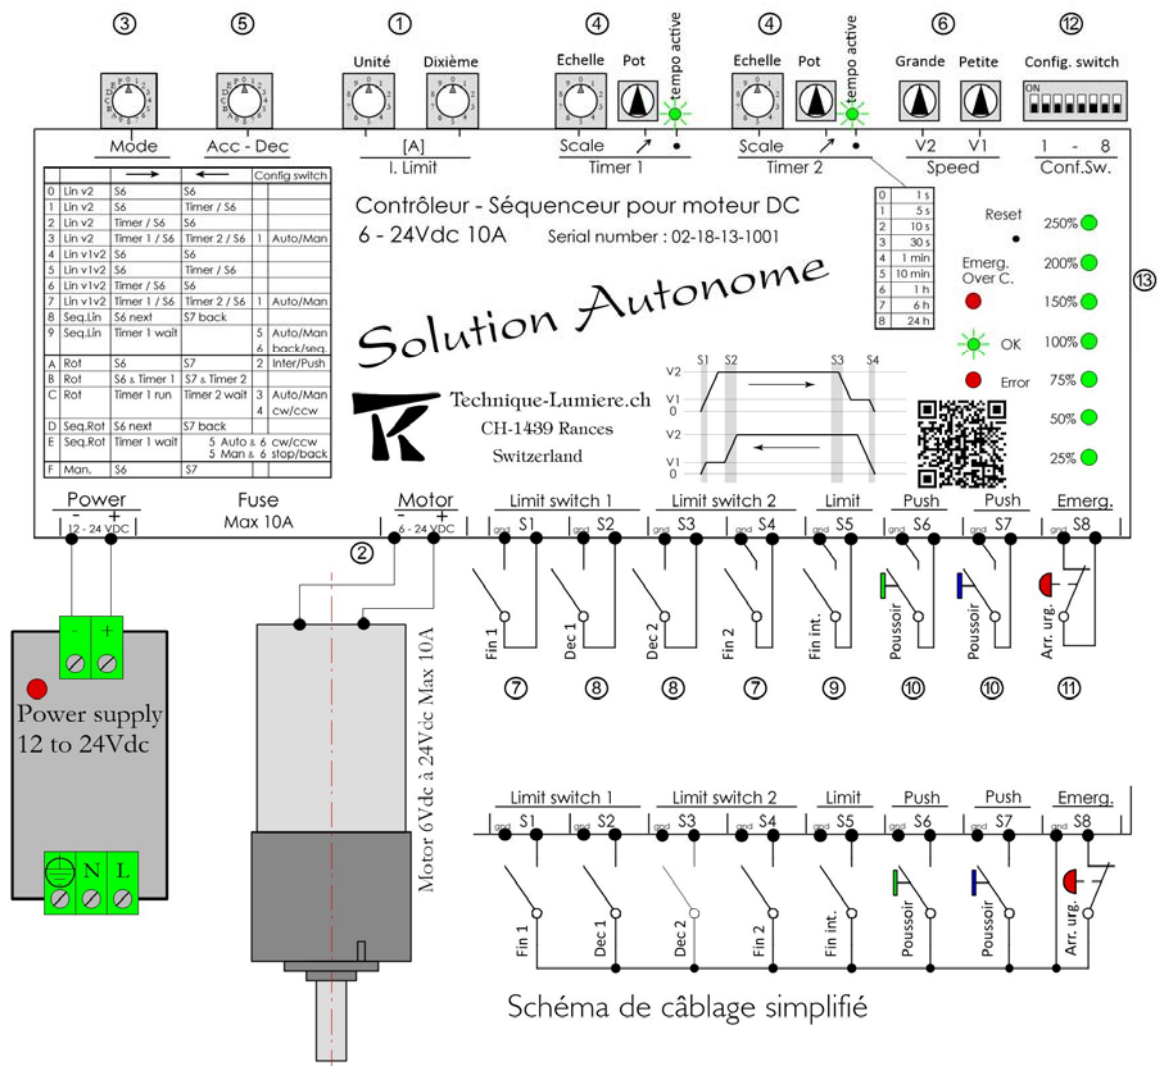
③ ⑤ ① ④ ④ ⑥ ⑫

Unité Dixième

Echelle Pot tempo active

Echelle Pot tempo active

Grande Petite

Config. switch

ON

Mode

Acc - Dec

[A]
I. Limit

Scale ↗ •
Timer 1

Scale ↗ •
Timer 2

V2 V1
Speed

1 - 8
Conf.Sw.

| | | → | ← | Config switch | |
|---|---|---|---|---|---|
| 0 | Lin v2 | S6 | S6 | | |
| 1 | Lin v2 | S6 | Timer / S6 | | |
| 2 | Lin v2 | Timer / S6 | S6 | | |
| 3 | Lin v2 | Timer 1 / S6 | Timer 2 / S6 | 1 | Auto/Man |
| 4 | Lin v1v2 | S6 | S6 | | |
| 5 | Lin v1v2 | S6 | Timer / S6 | | |
| 6 | Lin v1v2 | Timer / S6 | S6 | | |
| 7 | Lin v1v2 | Timer 1 / S6 | Timer 2 / S6 | 1 | Auto/Man |
| 8 | Seq.Lin | S6 next | S7 back | | |
| 9 | Seq.Lin | Timer 1 wait | | 5 6 | Auto/Man back/seq. |
| A | Rot | S6 | S7 | 2 | Inter/Push |
| B | Rot | S6 & Timer 1 | S7 & Timer 2 | | |
| C | Rot | Timer 1 run | Timer 2 wait | 3 4 | Auto/Man cw/ccw |
| D | Seq.Rot | S6 next | S7 back | | |
| E | Seq.Rot | Timer 1 wait | 5 Auto & 6 cw/ccw 5 Man & 6 stop/back | | |
| F | Man. | S6 | S7 | | |

Contrôleur - Séquenceur pour moteur DC
6 - 24Vdc 10A Serial number : 02-18-13-1001

Solution Autonome

Technique-Lumiere.ch
CH-1439 Rances
Switzerland

| | |
|---|---|
| 0 | 1 s |
| 1 | 5 s |
| 2 | 10 s |
| 3 | 30 s |
| 4 | 1 min |
| 5 | 10 min |
| 6 | 1 h |
| 7 | 6 h |
| 8 | 24 h |

S1 S2 S3 S4
V2 V1 0
V2 V1 0

Reset
Emerg. Over C.
OK
Error

250% 200% 150% 100% 75% 50% 25%

⑬

Power
- +
12 - 24 VDC

Fuse
Max 10A

Motor
- +
6 - 24 VDC

②

Limit switch 1 Limit switch 2 Limit Push Push Emerg.
gnd S1 gnd S2 gnd S3 gnd S4 gnd S5 gnd S6 gnd S7 gnd S8

Fin 1 Dec 1 Dec 2 Fin 2 Fin int. Poussoir Poussoir Arr. urg.

⑦ ⑧ ⑧ ⑦ ⑨ ⑩ ⑩ ⑪

- +
Power supply
12 to 24Vdc
N L

Motor 6Vdc à 24Vdc Max 10A

Limit switch 1 Limit switch 2 Limit Push Push Emerg.
gnd S1 gnd S2 gnd S3 gnd S4 gnd S5 gnd S6 gnd S7 gnd S8

Fin 1 Dec 1 Dec 2 Fin 2 Fin int. Poussoir Poussoir Arr. urg.

Schéma de câblage simplifié